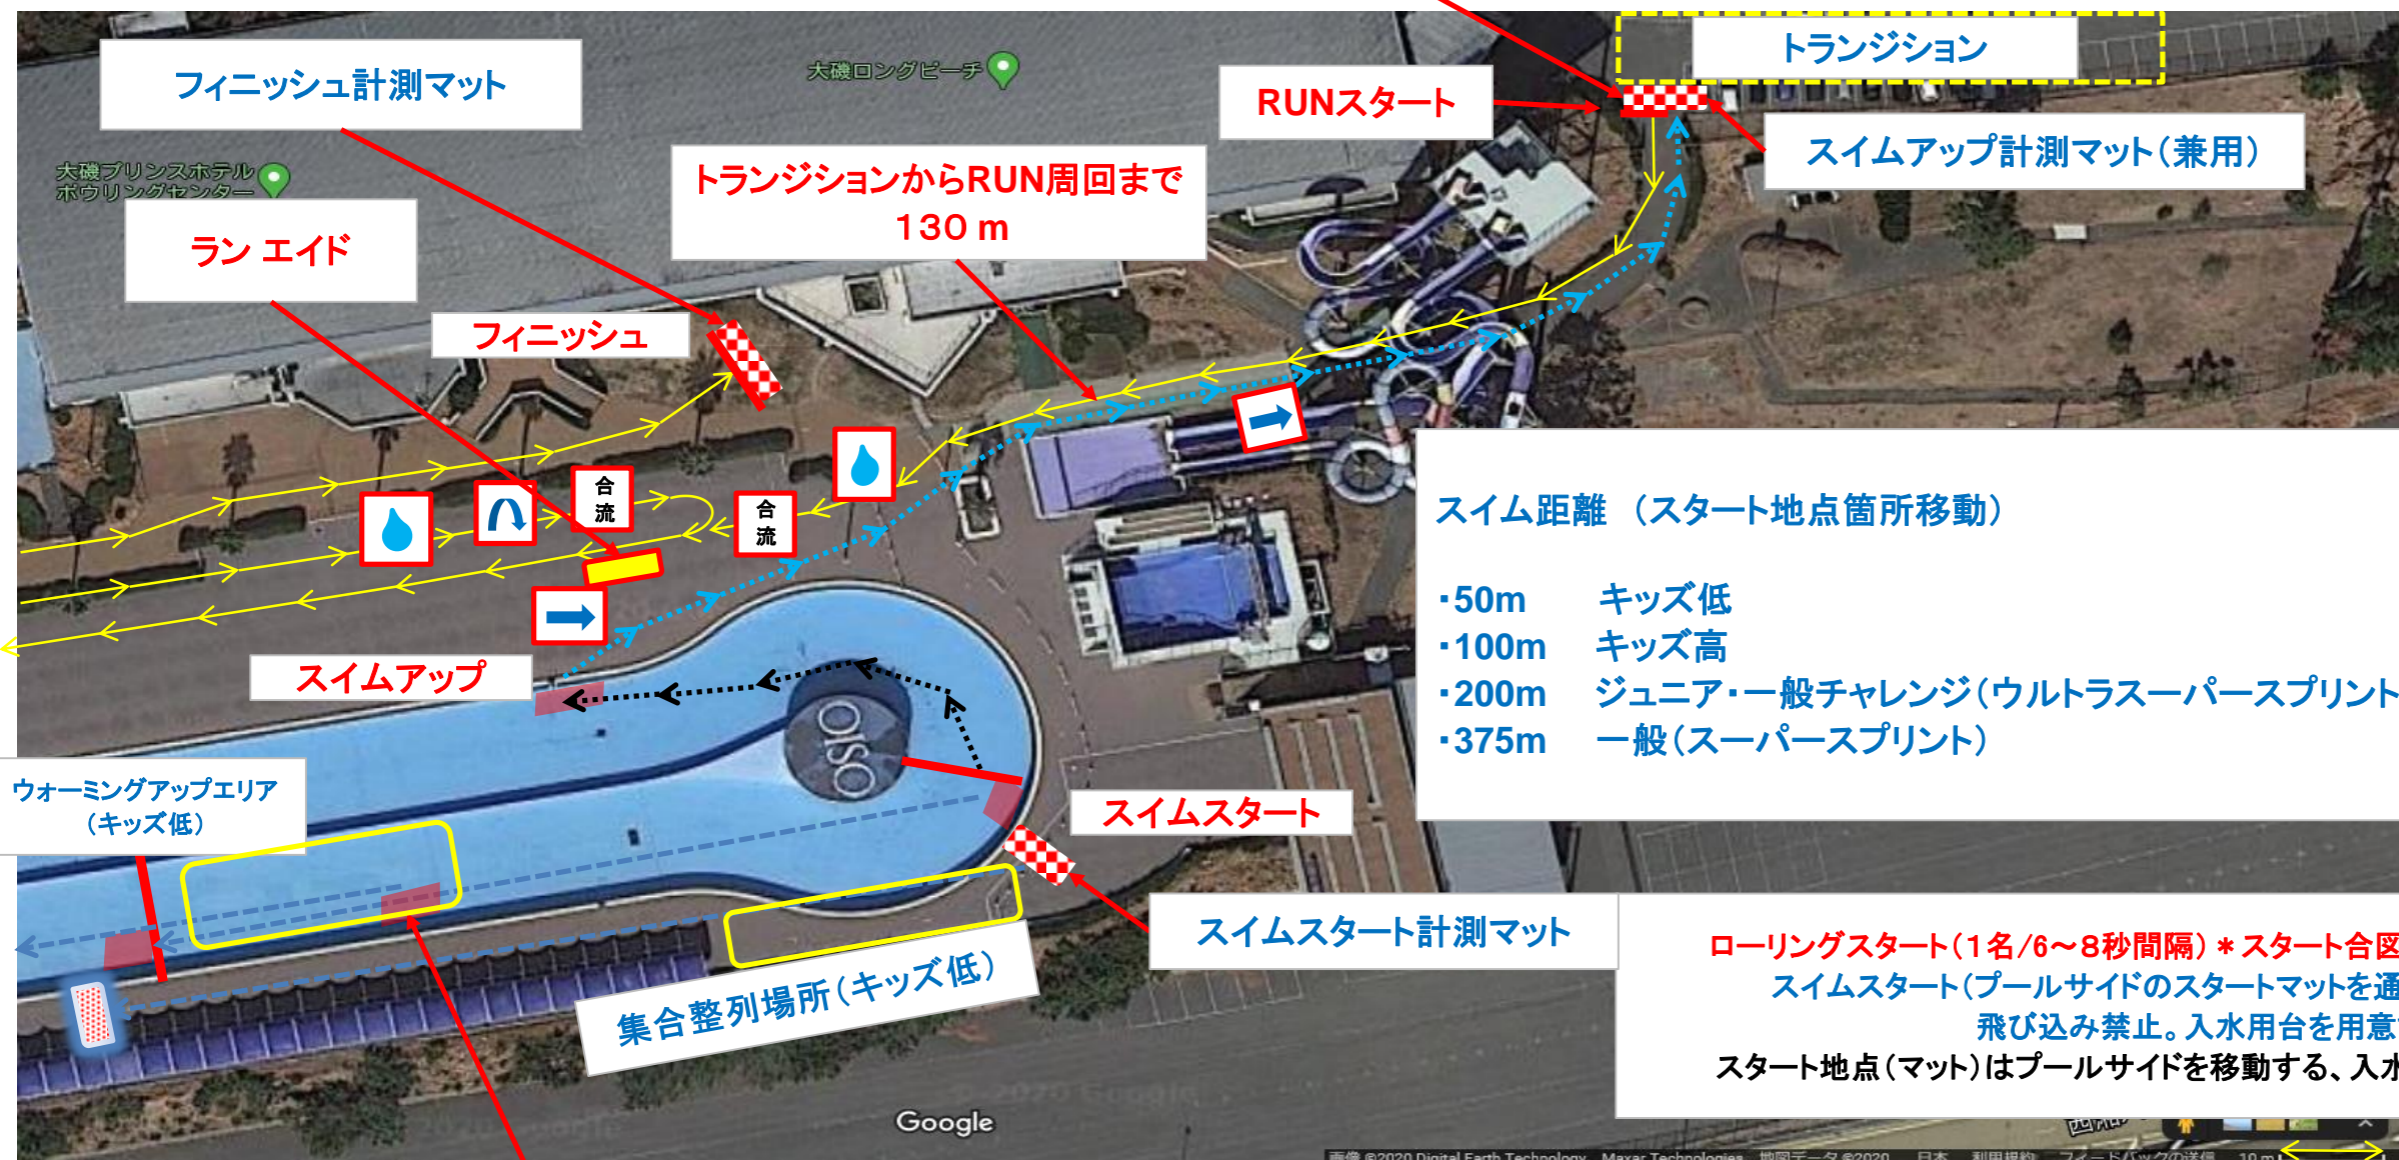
フィニッシュ計測マット

大磯ロングビーチ

トランジション

RUNスタート

スイムアップ計測マット(兼用)

大磯プリンスホテル
ボウリングセンター

トランジションからRUN周回まで
130 m

ラン エイド

フィニッシュ

合
流

合
流

スイムアップ

OISO

スイム距離 (スタート地点箇所移動)

・50m キッズ低
・100m キッズ高
・200m ジュニア・一般チャレンジ(ウルトラスーパースプリント
・375m 一般(スーパースプリント)

ウォーミングアップエリア
(キッズ低)

スイムスタート

スイムスタート計測マット

集合整列場所(キッズ低)

ローリングスタート(1名/6~8秒間隔)＊スタート合図
スイムスタート(プールサイドのスタートマットを通
飛び込み禁止。入水用台を用意
スタート地点(マット)はプールサイドを移動する、入水

Google

画像 ©2020 Digital Earth Technology, Maxar Technologies, 地図データ ©2020 日本 利用規約 フィードバックの送信 10 m